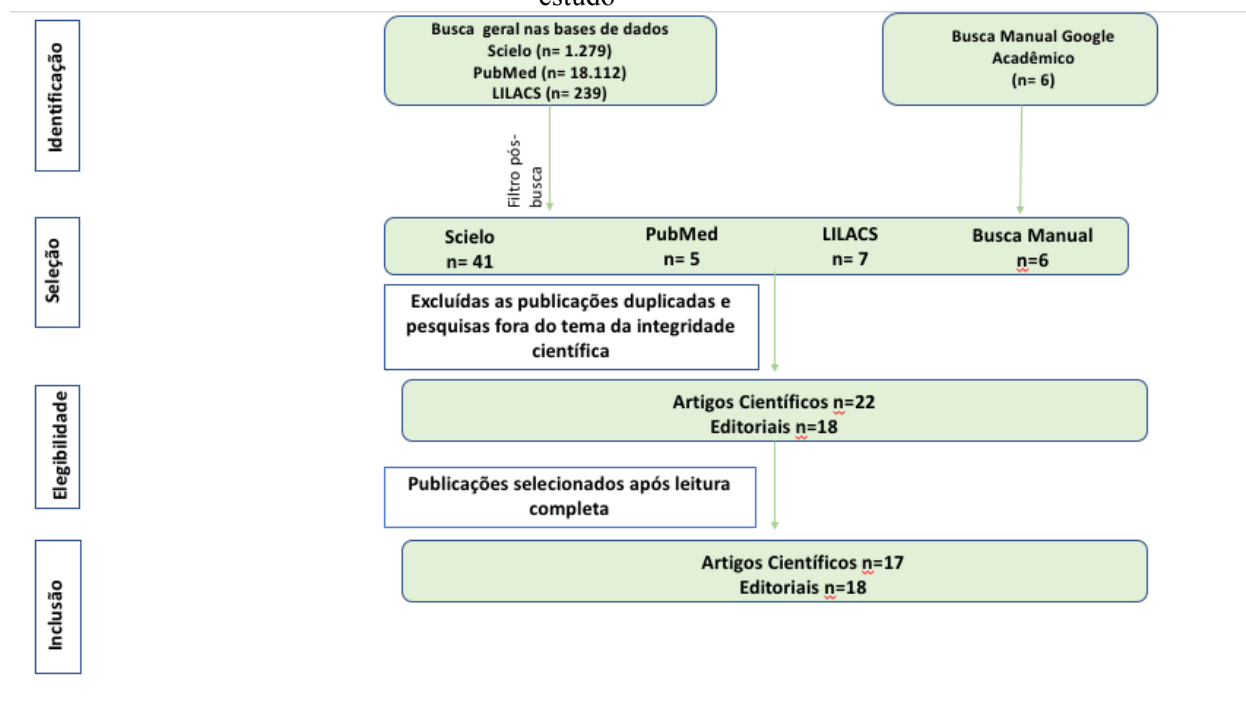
estado

Identificação

Busca geral nas bases de dados
Scielo (n= 1.279)
PubMed (n= 18.112)
LILACS (n= 239)

Busca Manual Google Acadêmico
(n= 6)

Filtro pós-busca

Seleção

Scielo
n= 41

PubMed
n= 5

LILACS
n= 7

Busca Manual
n=6

Excluídas as publicações duplicadas e pesquisas fora do tema da integridade científica

Elegibilidade

Artigos Científicos n=22
Editoriais n=18

Publicações selecionados após leitura completa

Inclusão

Artigos Científicos n=17
Editoriais n=18